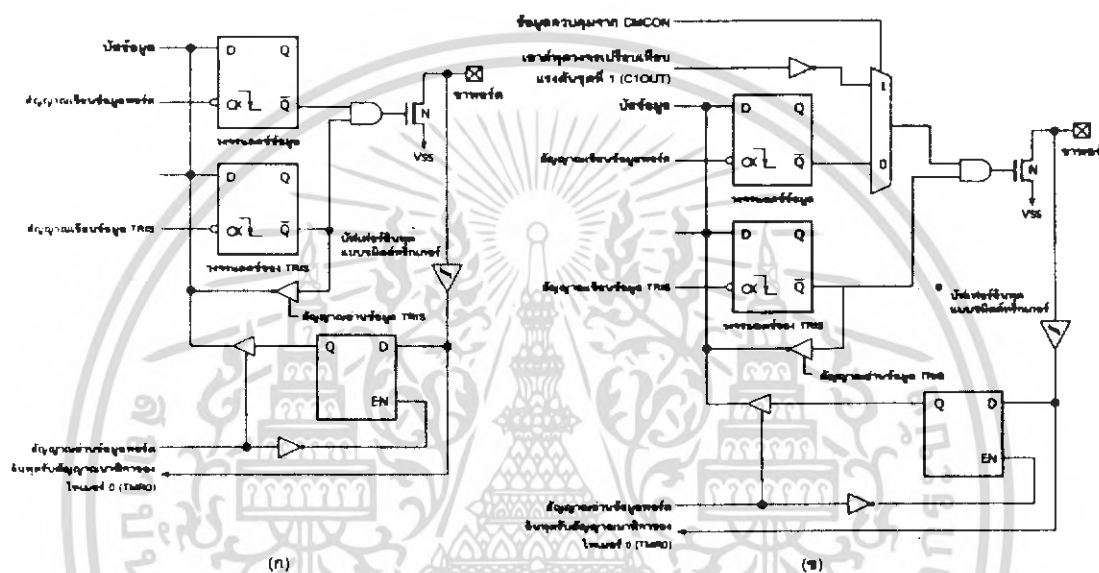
บัสข้อมูล
D Q
สัญญาณเขียนข้อมูลพอร์ต
CK Q̄
วงจรแลตช์ข้อมูล
ขาพอร์ต
N
VSS
D Q
สัญญาณเขียนข้อมูล TRIS
CK Q̄
วงจรแลตช์ของ TRIS
บัฟเฟอร์อินพุต แบบชมิตต์ทริกเกอร์
สัญญาณอ่านข้อมูล TRIS
Q D
EN
สัญญาณอ่านข้อมูลพอร์ต
อินพุตรับสัญญาณนาฬิกาของ ไทเมอร์ 0 (TMR0)
(ก)

ข้อมูลควบคุมจาก CMCON
เอาต์พุตวงจรเปรียบเทียบ แรงดันชุดที่ 1 (C1OUT)
1
0
บัสข้อมูล
D Q
สัญญาณเขียนข้อมูลพอร์ต
CK Q̄
วงจรแลตช์ข้อมูล
ขาพอร์ต
N
VSS
D Q
สัญญาณเขียนข้อมูล TRIS
CK Q̄
วงจรแลตช์ของ TRIS
บัฟเฟอร์อินพุต แบบชมิตต์ทริกเกอร์
สัญญาณอ่านข้อมูล TRIS
Q D
EN
สัญญาณอ่านข้อมูลพอร์ต
อินพุตรับสัญญาณนาฬิกาของ ไทเมอร์ 0 (TMR0)
(ข)